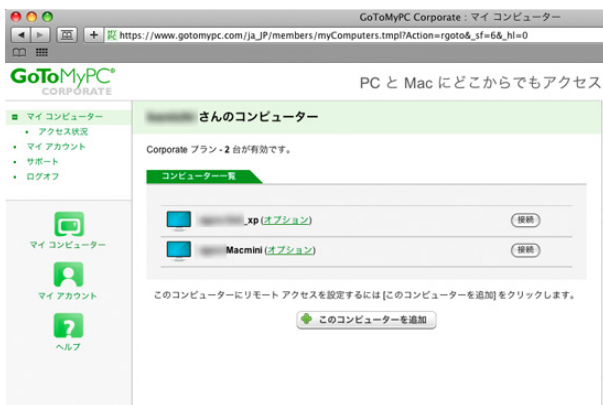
GoToMyPC Corporate : マイ コンピューター

https://www.gotomypc.com/ja_JP/members/myComputers.tmpl?Action=rgoto&_sf=6&_hl=0

GoToMyPC®
CORPORATE

PC と Mac にどこからでもアクセス

マイ コンピューター
アクセス状況
マイ アカウント
サポート
ログオフ

マイ コンピューター
マイ アカウント
ヘルプ

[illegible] さんのコンピューター

Corporate プラン - 2 台が有効です。

コンピューター一覧

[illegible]_xp (オプション) 接続

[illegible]Macmini (オプション) 接続

このコンピューターにリモート アクセスを設定するには [このコンピューターを追加] をクリックします。

このコンピューターを追加